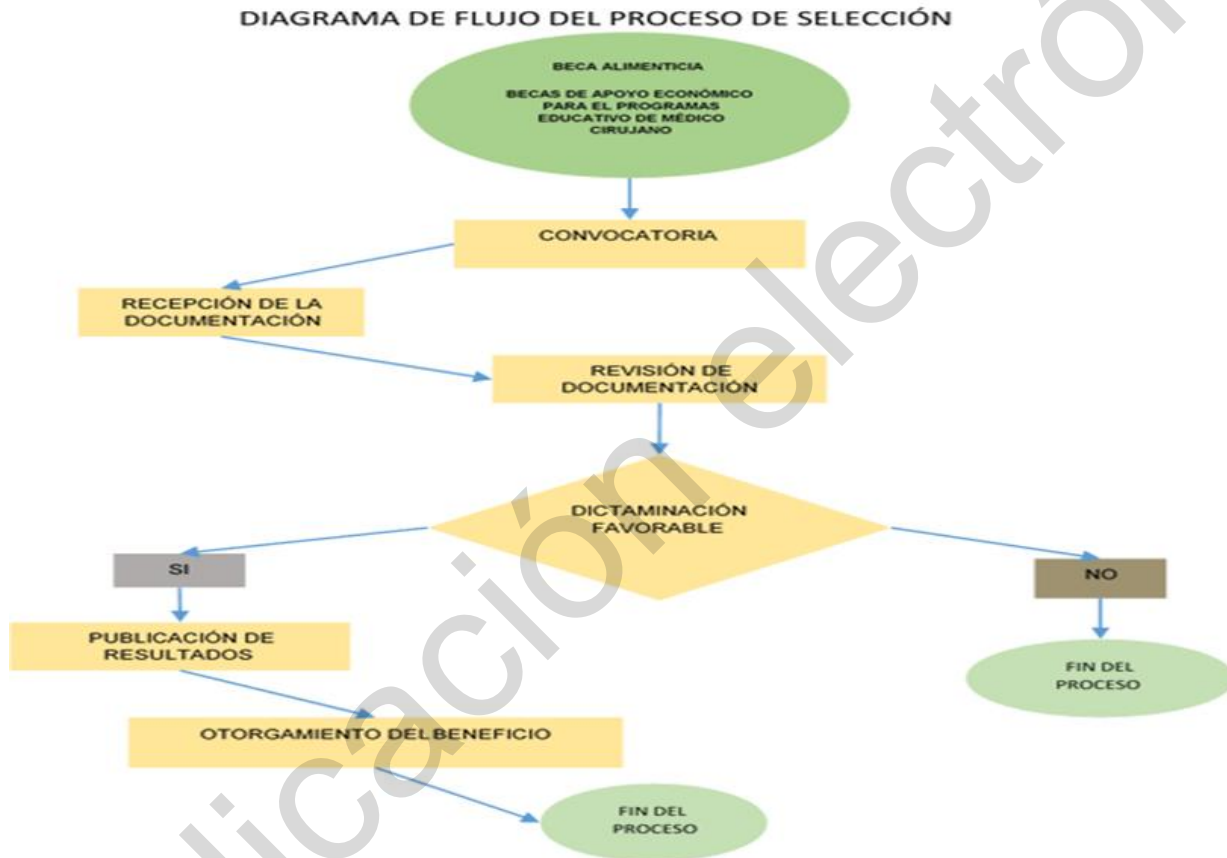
DIAGRAMA DE FLUJO DEL PROCESO DE SELECCIÓN

BECA ALIMENTICIA

BECAS DE APOYO ECONÓMICO PARA EL PROGRAMAS EDUCATIVO DE MÉDICO CIRUJANO

CONVOCATORIA

RECEPCIÓN DE LA DOCUMENTACIÓN

REVISIÓN DE DOCUMENTACIÓN

DICTAMINACIÓN FAVORABLE

SI

NO

PUBLICACIÓN DE RESULTADOS

FIN DEL PROCESO

OTORGAMIENTO DELBENEFICIO

FIN DEL PROCESO

licación electró